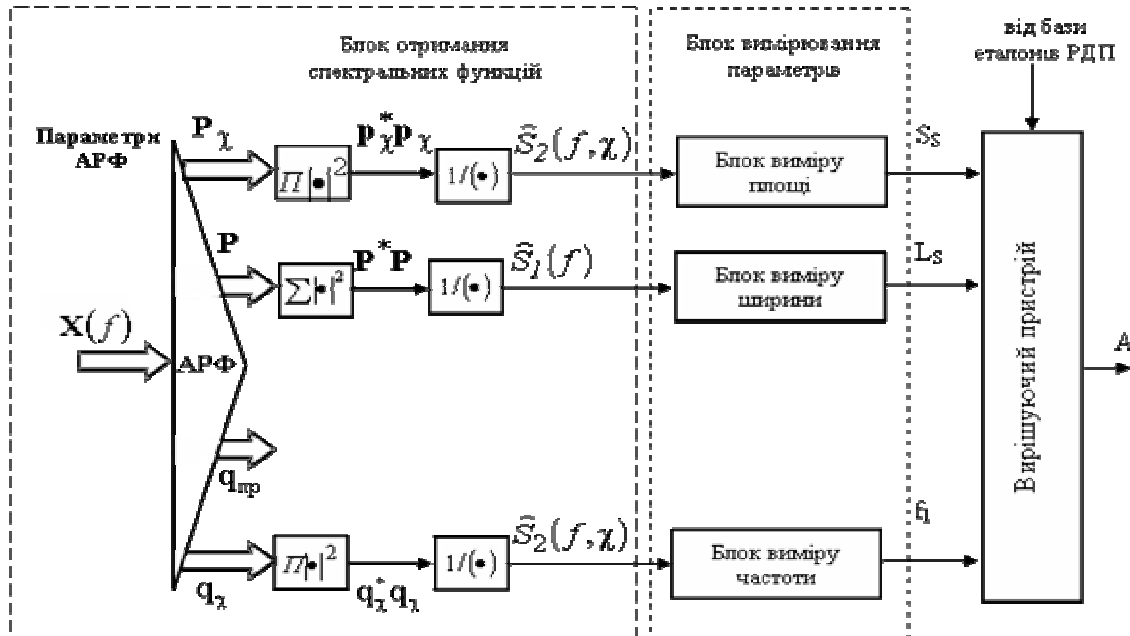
Блок отримання спектральних функцій

Блок вимірювання параметрів

від бази еталонів РДП

Параметри АРФ

$\mathbf{P}_\chi$

$\Pi|\bullet|^2$

$\mathbf{p}_\chi^*\mathbf{p}_\chi$

$1/(\bullet)$

$\hat{S}_2(f,\chi)$

Блок виміру площі

$S_S$

$\mathbf{P}$

$\sum|\bullet|^2$

$\mathbf{P}^*\mathbf{P}$

$1/(\bullet)$

$\hat{S}_1(f)$

Блок виміру ширини

$L_S$

$\mathbf{X}(f)$

АРФ

Вирішуючий пристрій

A

$\mathbf{q}_{пр}$

$\mathbf{q}_\chi$

$\Pi|\bullet|^2$

$\mathbf{q}_\chi^*\mathbf{q}_\chi$

$1/(\bullet)$

$\hat{S}_2(f,\chi)$

Блок виміру частоти

$f_1$